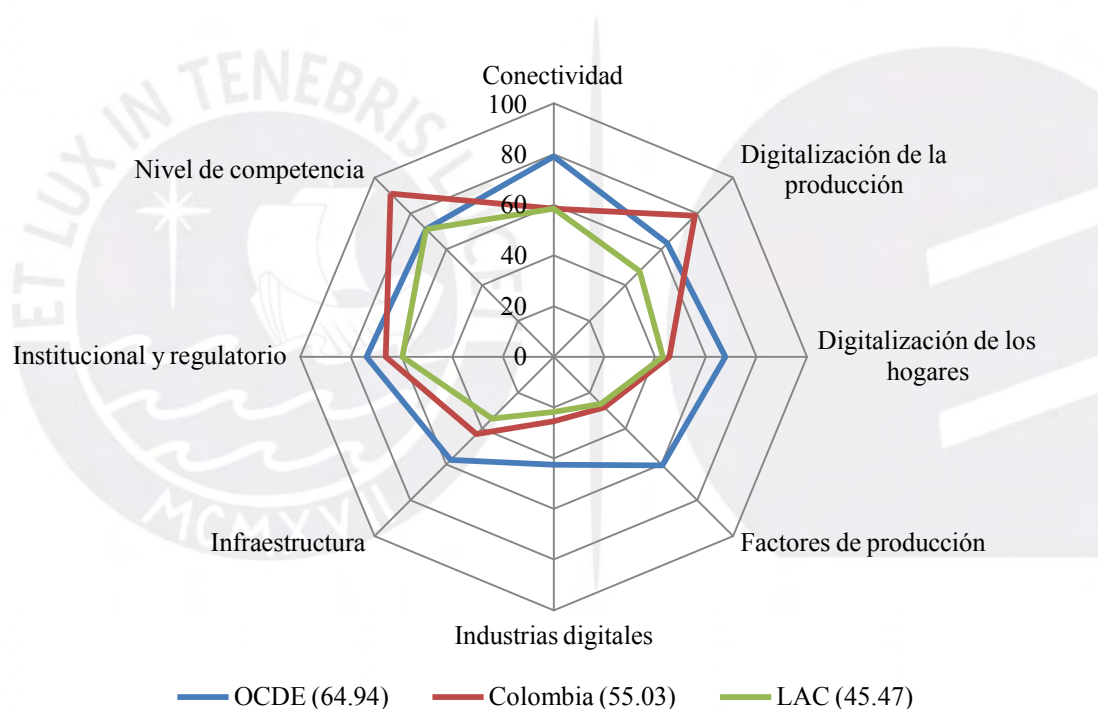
Conectividad
100
80
60
40
20
0
Digitalización de la producción
Digitalización de los hogares
Factores de producción
Industrias digitales
Infraestructura
Institucional y regulatorio
Nivel de competencia

OCDE (64.94) Colombia (55.03) LAC (45.47)

ET LUX IN TENEBRIS LUCET
MCMXVII